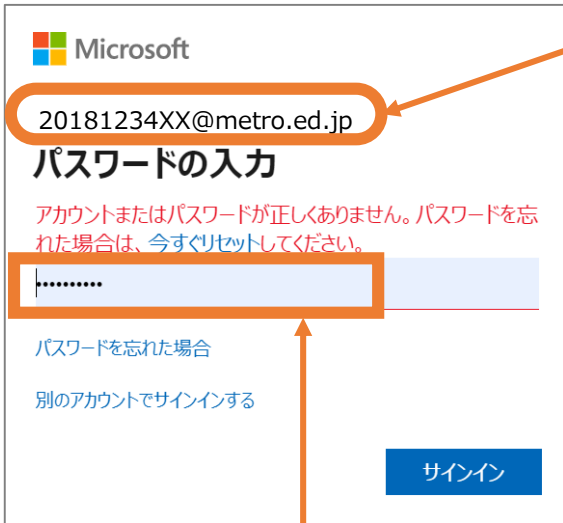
Microsoft

20181234XX@metro.ed.jp

パスワードの入力

アカウントまたはパスワードが正しくありません。パスワードを忘れた場合は、今すぐリセットしてください。

•••••••••

パスワードを忘れた場合

別のアカウントでサインインする

サインイン